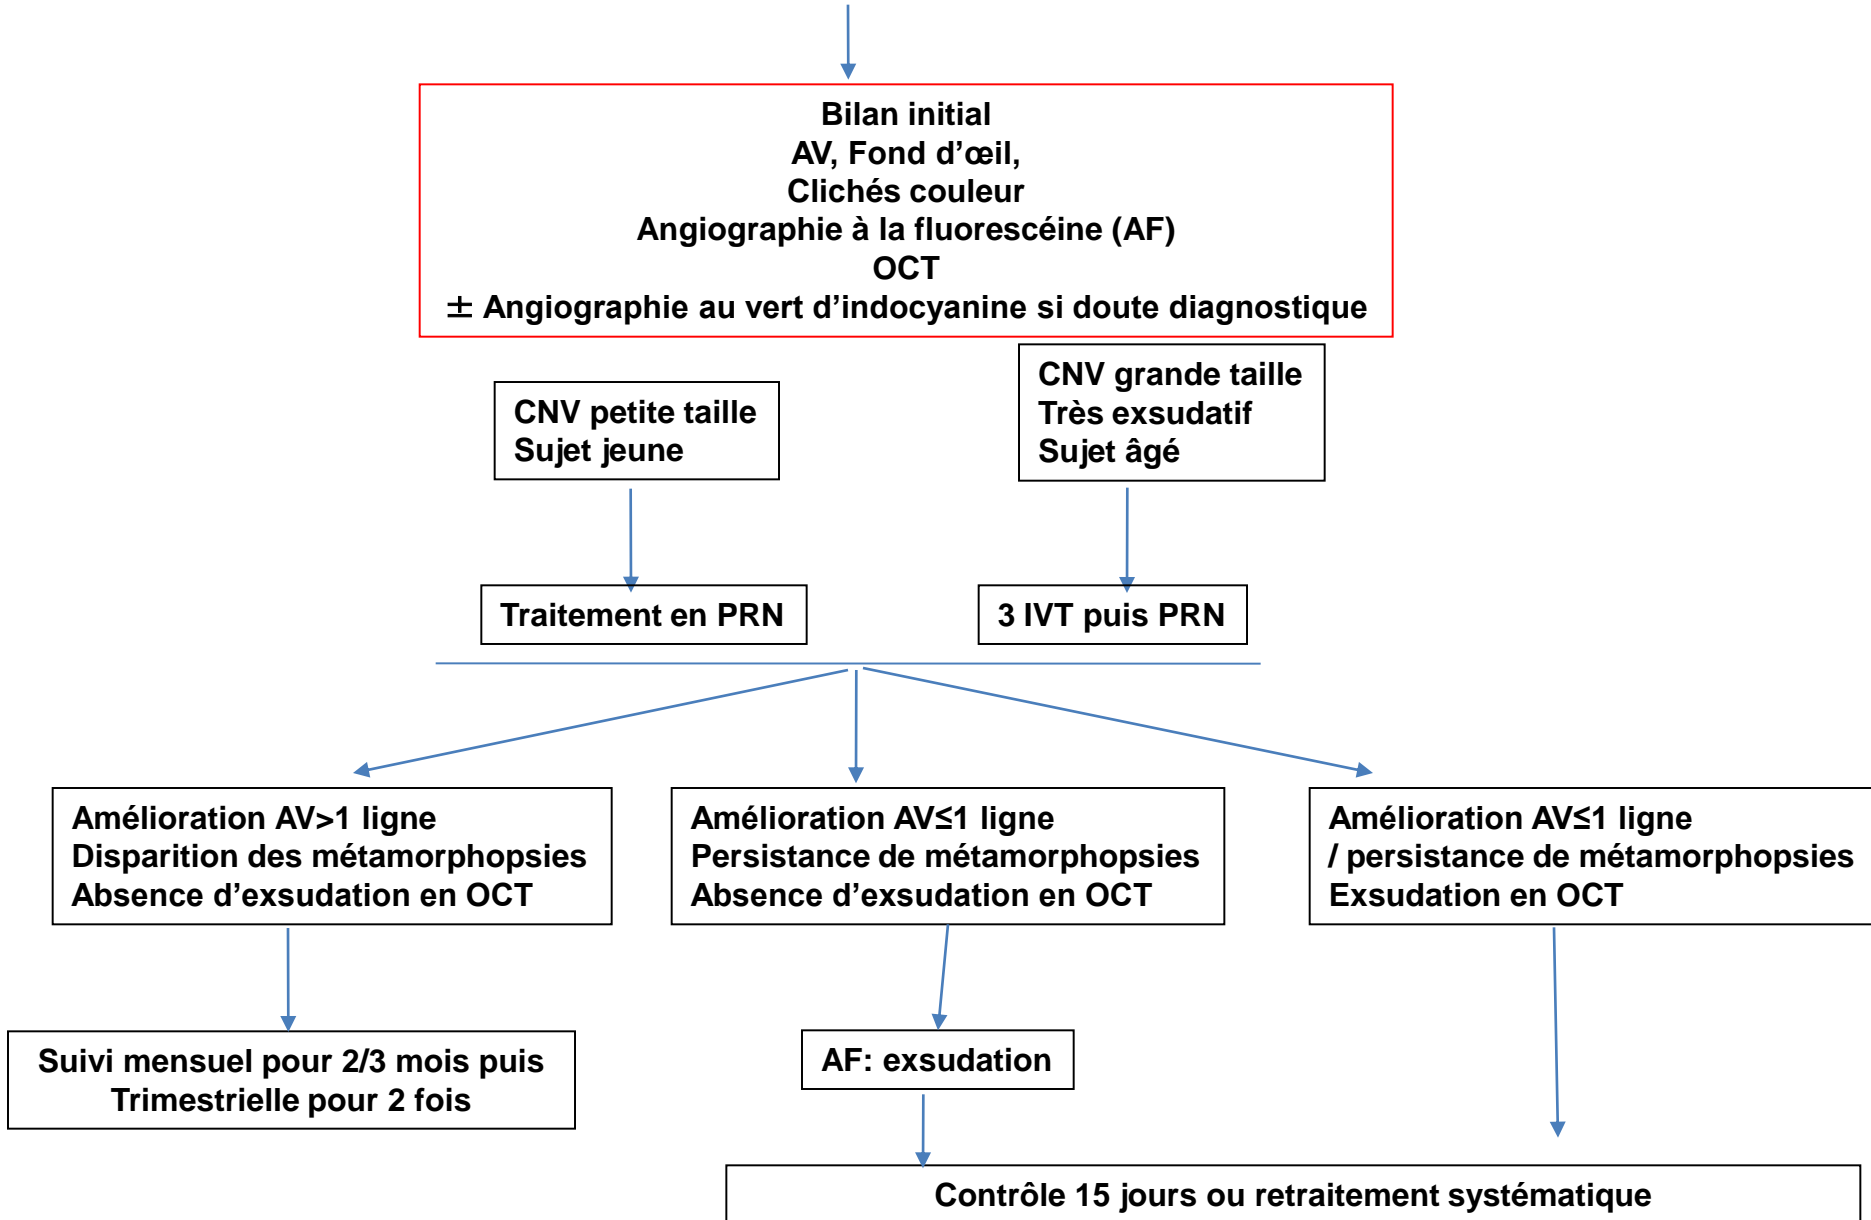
Bilan initial
AV, Fond d’œil,
Clichés couleur
Angiographie à la fluorescéine (AF)
OCT
$\pm$ Angiographie au vert d’indocyanine si doute diagnostique

CNV petite taille
Sujet jeune

CNV grande taille
Très exsudatif
Sujet âgé

Traitement en PRN

3 IVT puis PRN

Amélioration AV>1 ligne
Disparition des métamorphopsies
Absence d’exsudation en OCT

Amélioration AV≤1 ligne
Persistance de métamorphopsies
Absence d’exsudation en OCT

Amélioration AV≤1 ligne
/ persistance de métamorphopsies
Exsudation en OCT

Suivi mensuel pour 2/3 mois puis
Trimestrielle pour 2 fois

AF: exsudation

Contrôle 15 jours ou retraitement systématique